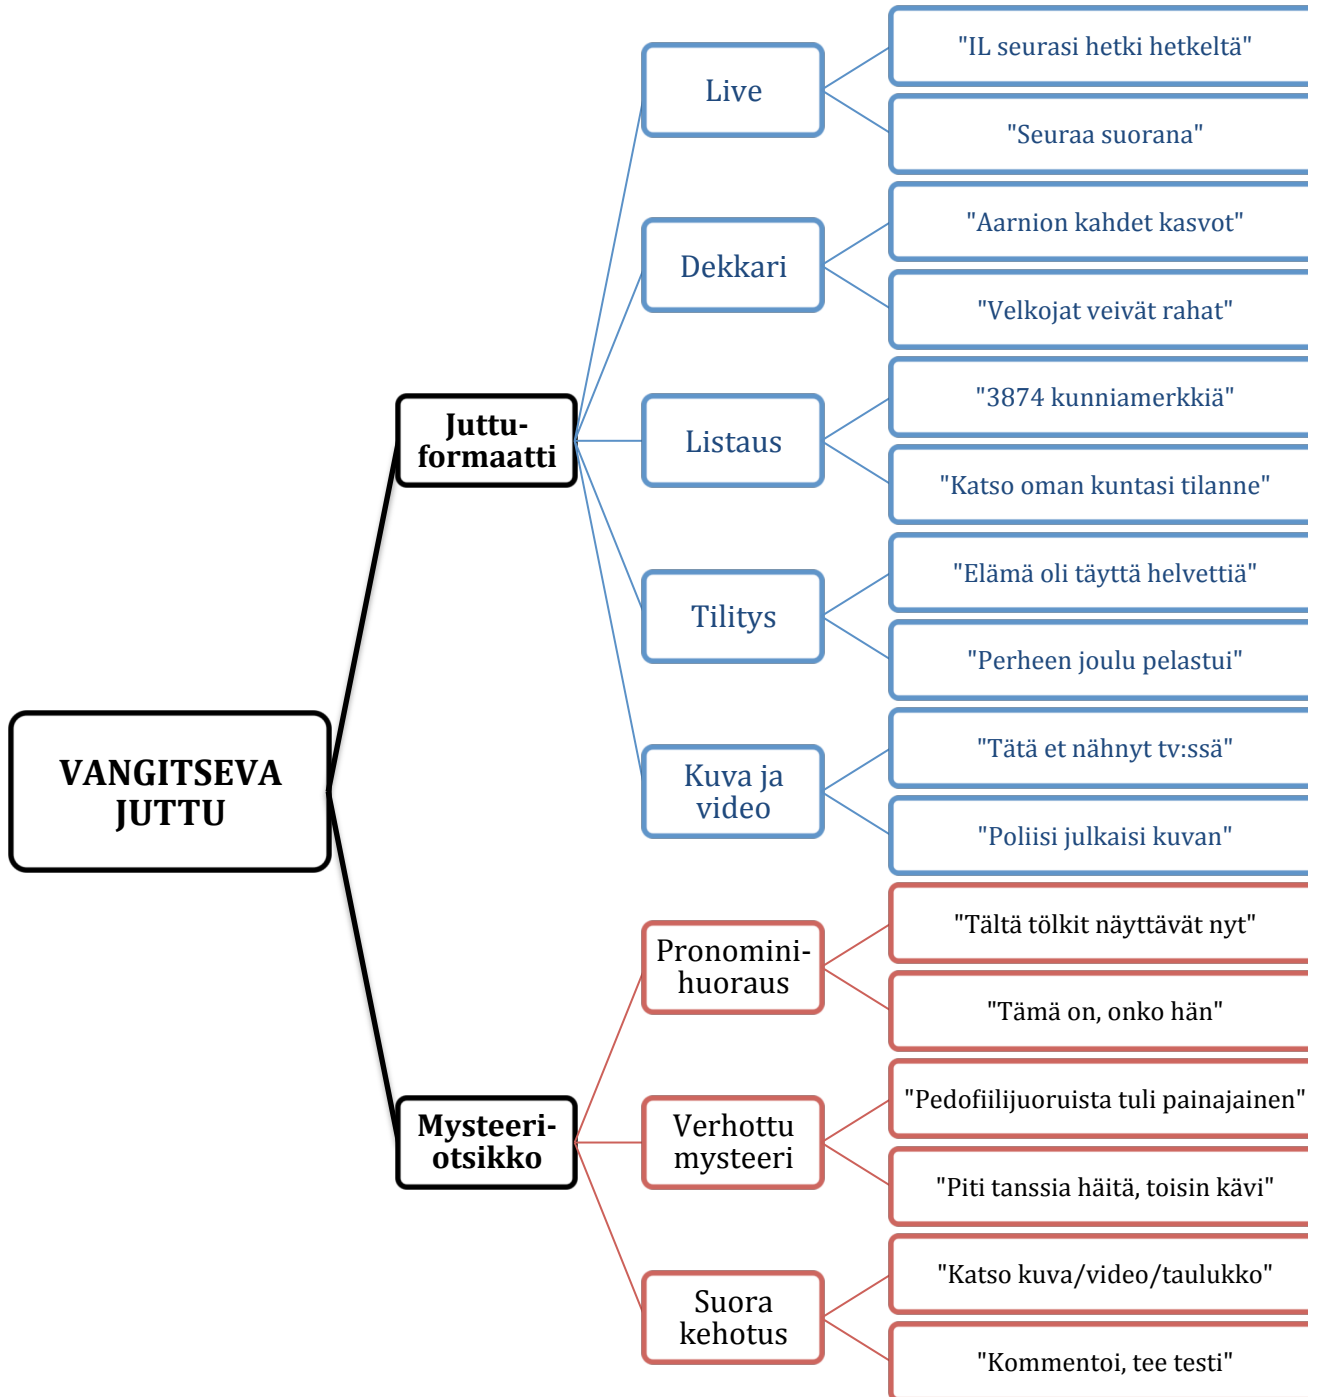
VANGITSEVA JUTTU

Juttuformaatti

Live
"IL seurasi hetki hetkeltä"
"Seuraa suorana"

Dekkari
"Aarnion kahdet kasvot"
"Velkojat veivät rahat"

Listaus
"3874 kunniamerkkiä"
"Katso oman kuntasi tilanne"

Tilitys
"Elämä oli täyttä helvettiä"
"Perheen joulu pelastui"

Kuva ja video
"Tätä et nähnyt tv:ssä"
"Poliisi julkaisi kuvan"

Mysteeriotsikko

Pronominihuoraus
"Tältä tölkit näyttävät nyt"
"Tämä on, onko hän"

Verhottu mysteeri
"Pedofiilijuoruista tuli painajainen"
"Piti tanssia häitä, toisin kävi"

Suora kehotus
"Katso kuva/video/taulukko"
"Kommentoi, tee testi"